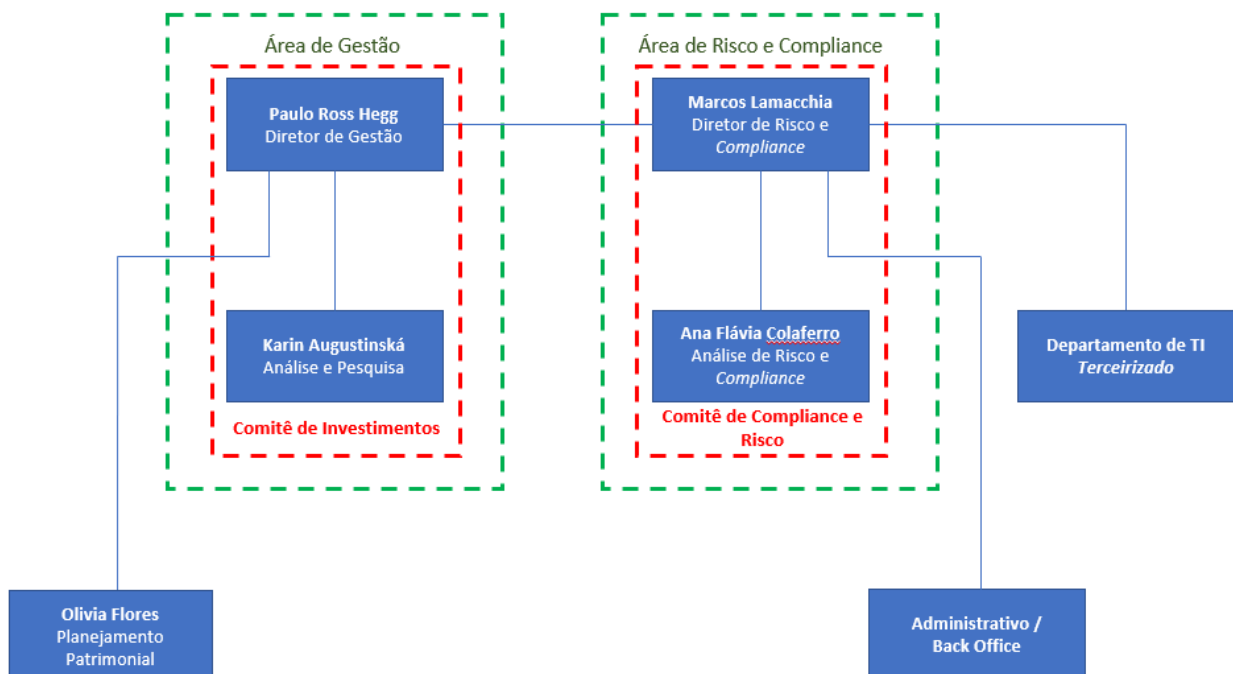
Área de Gestão

Paulo Ross Hegg
Diretor de Gestão

Karin Augustinská
Análise e Pesquisa

Comitê de Investimentos

Área de Risco e Compliance

Marcos Lamacchia
Diretor de Risco e *Compliance*

Ana Flávia Colaferro
Análise de Risco e *Compliance*

Comitê de Compliance e Risco

Departamento de TI
*Terceirizado*

Olivia Flores
Planejamento Patrimonial

Administrativo / Back Office